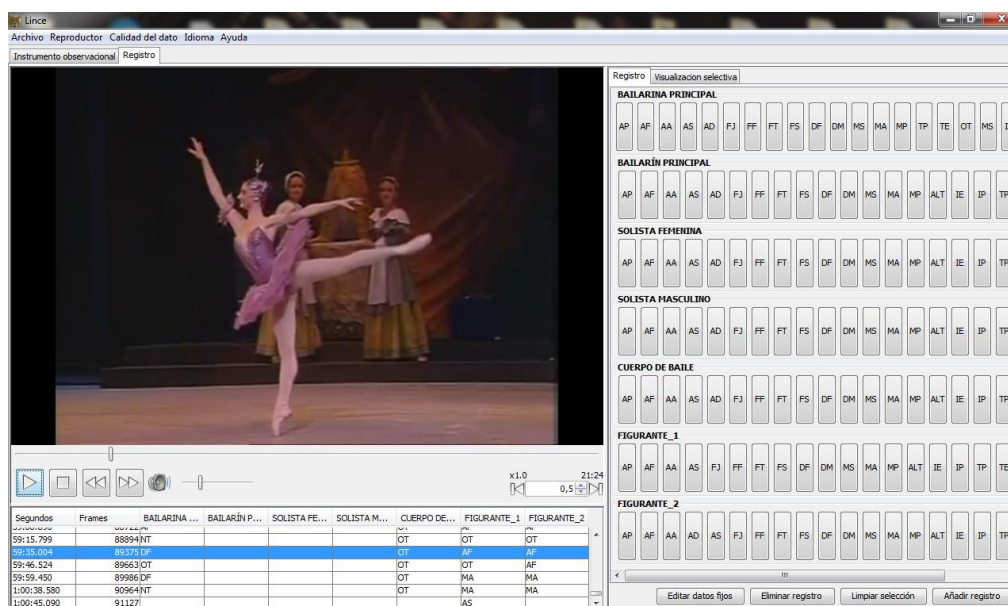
Lince
Archivo Reproductor Calidad del dato Idioma Ayuda
Instrumento observacional Registro

x1.0 21:24
0,5

| Segundos | Frames | BAILARINA ... | BAILARÍN P... | SOLISTA FE... | SOLISTA M... | CUERPO DE... | FIGURANTE_1 | FIGURANTE_2 |
|---|---|---|---|---|---|---|---|---|
| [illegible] | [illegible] AF | | | | | | AF | AF |
| 59:15.799 | 88894 NT | | | | | OT | OT | OT |
| 59:35.004 | 89375 DF | | | | | OT | AF | AF |
| 59:46.524 | 89663 OT | | | | | OT | OT | AF |
| 59:59.450 | 89986 DF | | | | | OT | MA | MA |
| 1:00:38.580 | 90964 NT | | | | | OT | MA | MA |
| 1:00:45.090 | 91127 | | | | | | AS | |

Registro Visualizacion selectiva
BAILARINA PRINCIPAL
AP AF AA AS AD FJ FF FT FS DF DM MS MA MP TP TE OT MS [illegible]
BAILARÍN PRINCIPAL
AP AF AA AS AD FJ FF FT FS DF DM MS MA MP ALT IE IP TP
SOLISTA FEMENINA
AP AF AA AS AD FJ FF FT FS DF DM MS MA MP ALT IE IP TP
SOLISTA MASCULINO
AP AF AA AS AD FJ FF FT FS DF DM MS MA MP ALT IE IP TP
CUERPO DE BAILE
AP AF AA AS AD FJ FF FT FS DF DM MS MA MP ALT IE IP TP
FIGURANTE_1
AP AF AA AS FJ FF FT FS DF DM MS MA MP ALT IE IP TP TE
FIGURANTE_2
AP AF AA AD AS FJ FF FT FS DF DM MS MA MP ALT IE IP TP

Editar datos fijos Eliminar registro Limpiar selección Añadir registro